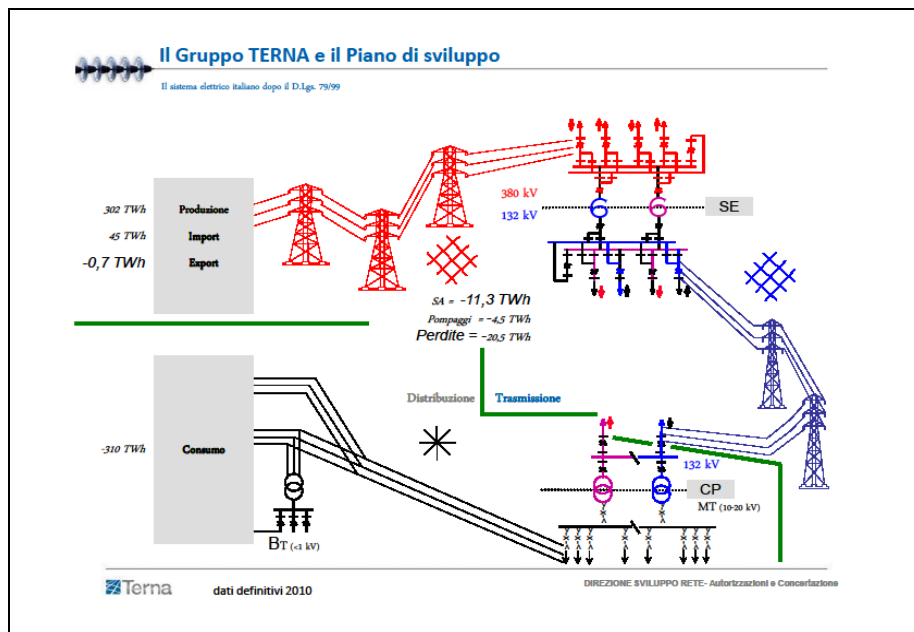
Il Gruppo TERNA e il Piano di sviluppo

Il sistema elettrico italiano dopo il D.Lgs. 79/99

302 TWh Produzione
45 TWh Import
-0,7 TWh Export

380 kV
132 kV
SE

SA = -11,3 TWh
Pompaggi = -4,5 TWh
Perdite = -20,5 TWh

Distribuzione
Trasmissione

-310 TWh Consumo

132 kV
CP
MT (10-20 kV)

BT (<1 kV)

Terna
dati definitivi 2010
DIREZIONE SVILUPPO RETE- Autorizzazioni e Concertazione